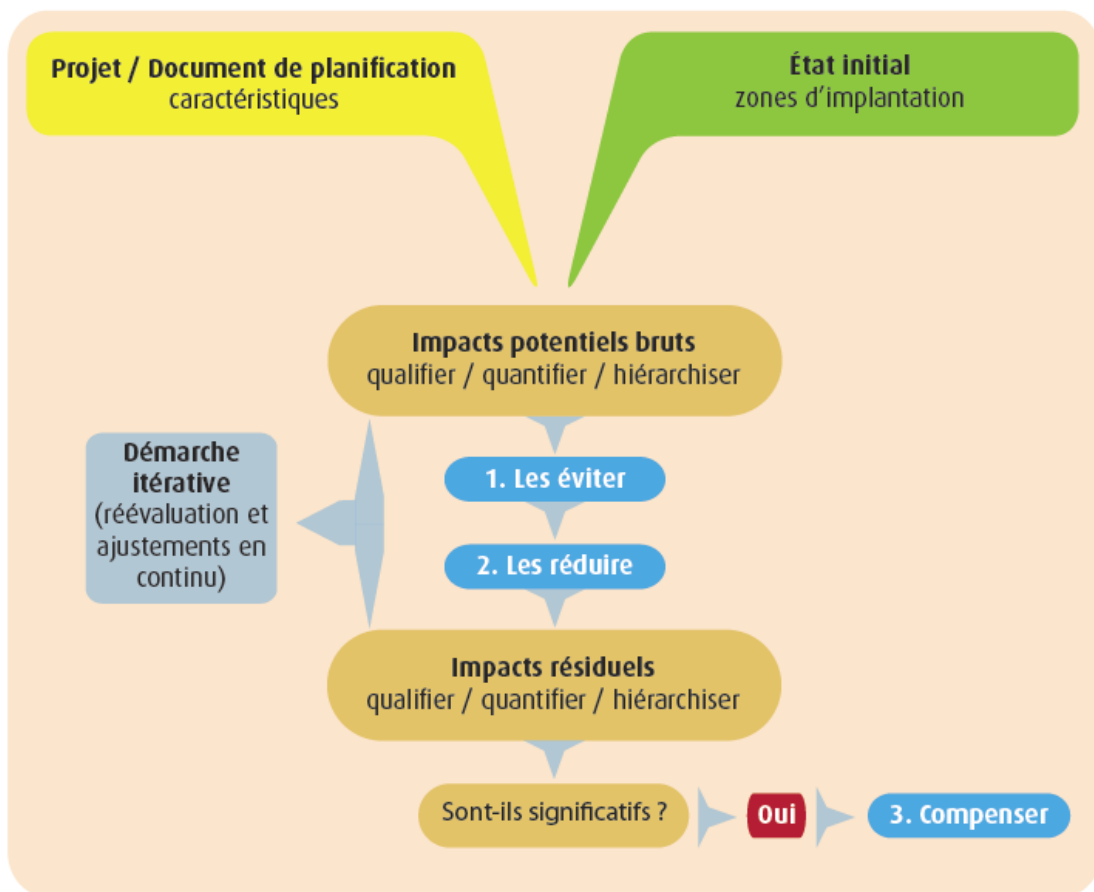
Projet / Document de planification
caractéristiques

État initial
zones d'implantation

Impacts potentiels bruts
qualifier / quantifier / hiérarchiser

Démarche itérative
(réévaluation et ajustements en continu)

1. Les éviter

2. Les réduire

Impacts résiduels
qualifier / quantifier / hiérarchiser

Sont-ils significatifs ?

Oui

3. Compenser